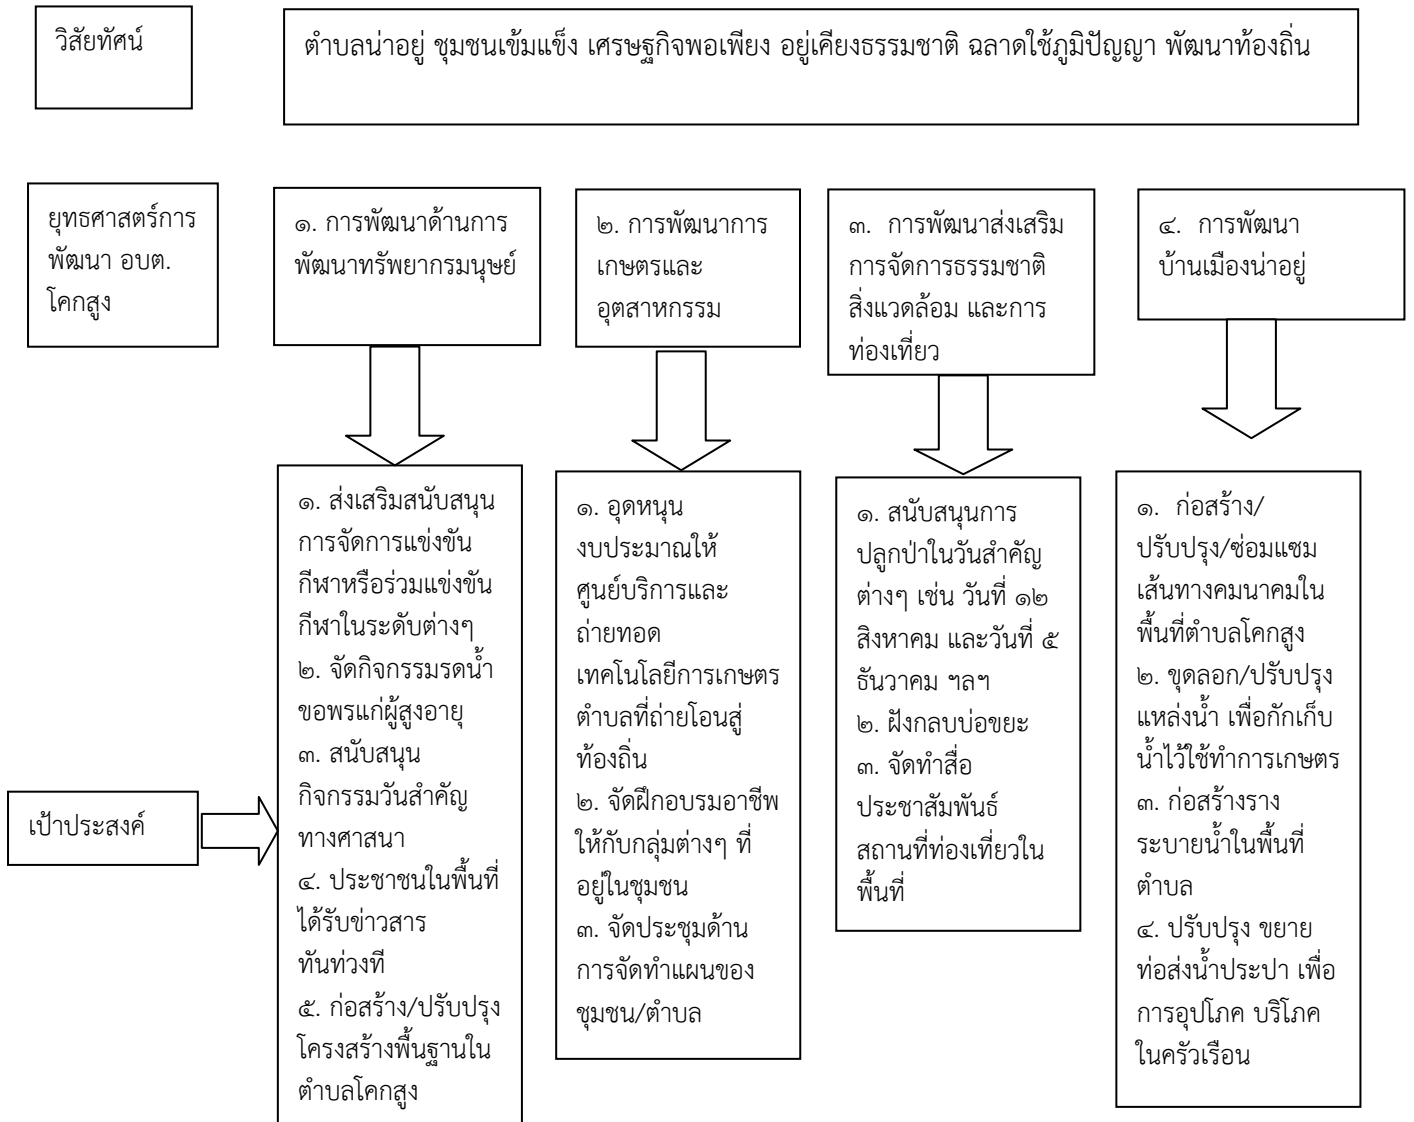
วิสัยทัศน์

ตำบลน่าอยู่ ชุมชนเข้มแข็ง เศรษฐกิจพอเพียง อยู่เคียงธรรมชาติ ฉลาดใช้ภูมิปัญญา พัฒนาท้องถิ่น

ยุทธศาสตร์การพัฒนา อบต.โคกสูง

๑. การพัฒนาด้านการพัฒนาทรัพยากรมนุษย์

๒. การพัฒนาการเกษตรและอุตสาหกรรม

๓. การพัฒนาส่งเสริมการจัดการธรรมชาติ สิ่งแวดล้อม และการท่องเที่ยว

๔. การพัฒนาบ้านเมืองน่าอยู่

เป้าประสงค์

๑. ส่งเสริมสนับสนุนการจัดการแข่งขันกีฬาหรือร่วมแข่งขันกีฬาในระดับต่างๆ
๒. จัดกิจกรรมรดน้ำขอพรแก่ผู้สูงอายุ
๓. สนับสนุนกิจกรรมวันสำคัญทางศาสนา
๔. ประชาชนในพื้นที่ได้รับข่าวสารทันท่วงที
๕. ก่อสร้าง/ปรับปรุงโครงสร้างพื้นฐานในตำบลโคกสูง

๑. อุดหนุนงบประมาณให้ศูนย์บริการและถ่ายทอดเทคโนโลยีการเกษตรตำบลที่ถ่ายโอนสู่ท้องถิ่น
๒. จัดฝึกอบรมอาชีพให้กับกลุ่มต่างๆ ที่อยู่ในชุมชน
๓. จัดประชุมด้านการจัดทำแผนของชุมชน/ตำบล

๑. สนับสนุนการปลูกป่าในวันสำคัญต่างๆ เช่น วันที่ ๑๒ สิงหาคม และวันที่ ๕ ธันวาคม ฯลฯ
๒. ฝังกลบบ่อขยะ
๓. จัดทำสื่อประชาสัมพันธ์สถานที่ท่องเที่ยวในพื้นที่

๑. ก่อสร้าง/ปรับปรุง/ซ่อมแซมเส้นทางคมนาคมในพื้นที่ตำบลโคกสูง
๒. ขุดลอก/ปรับปรุงแหล่งน้ำ เพื่อกักเก็บน้ำไว้ใช้ทำการเกษตร
๓. ก่อสร้างรางระบายน้ำในพื้นที่ตำบล
๔. ปรับปรุง ขยายท่อส่งน้ำประปา เพื่อการอุปโภค บริโภคในครัวเรือน